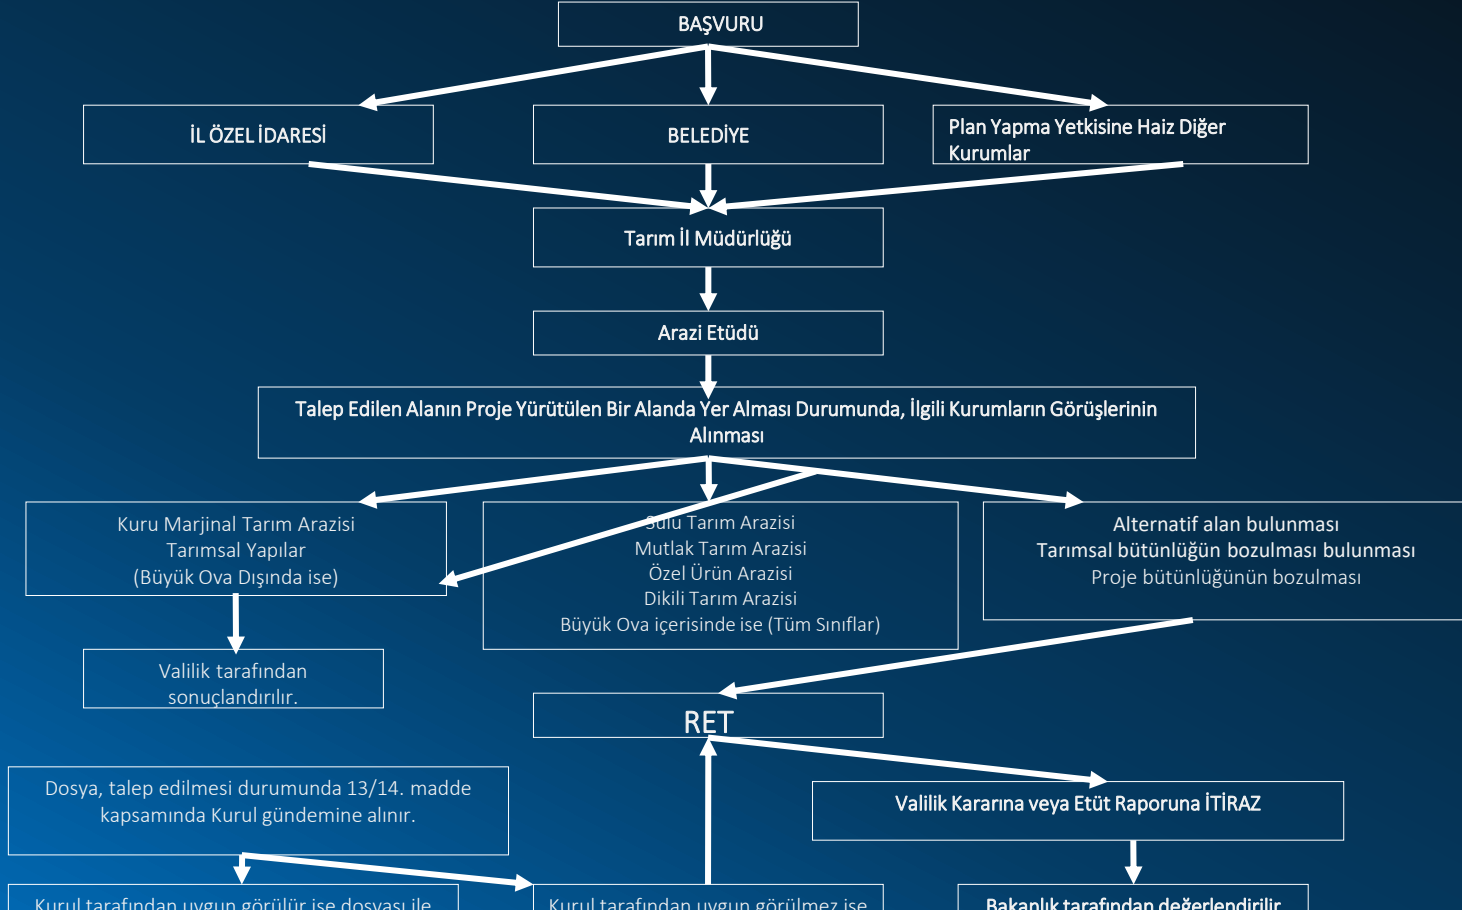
BAŞVURU

İL ÖZEL İDARESİ

BELEDİYE

Plan Yapma Yetkisine Haiz Diğer Kurumlar

Tarım İl Müdürlüğü

Arazi Etüdü

Talep Edilen Alanın Proje Yürütülen Bir Alanda Yer Alması Durumunda, İlgili Kurumların Görüşlerinin Alınması

Kuru Marjinal Tarım Arazisi
Tarımsal Yapılar
(Büyük Ova Dışında ise)

Sulu Tarım Arazisi
Mutlak Tarım Arazisi
Özel Ürün Arazisi
Dikili Tarım Arazisi
Büyük Ova içerisinde ise (Tüm Sınıflar)

Alternatif alan bulunması
Tarımsal bütünlüğün bozulması bulunması
Proje bütünlüğünün bozulması

Valilik tarafından sonuçlandırılır.

RET

Dosya, talep edilmesi durumunda 13/14. madde kapsamında Kurul gündemine alınır.

Valilik Kararına veya Etüt Raporuna İTİRAZ

Kurul tarafından uygun görülür ise dosyası ile

Kurul tarafından uygun görülmez ise

Bakanlık tarafından değerlendirilir